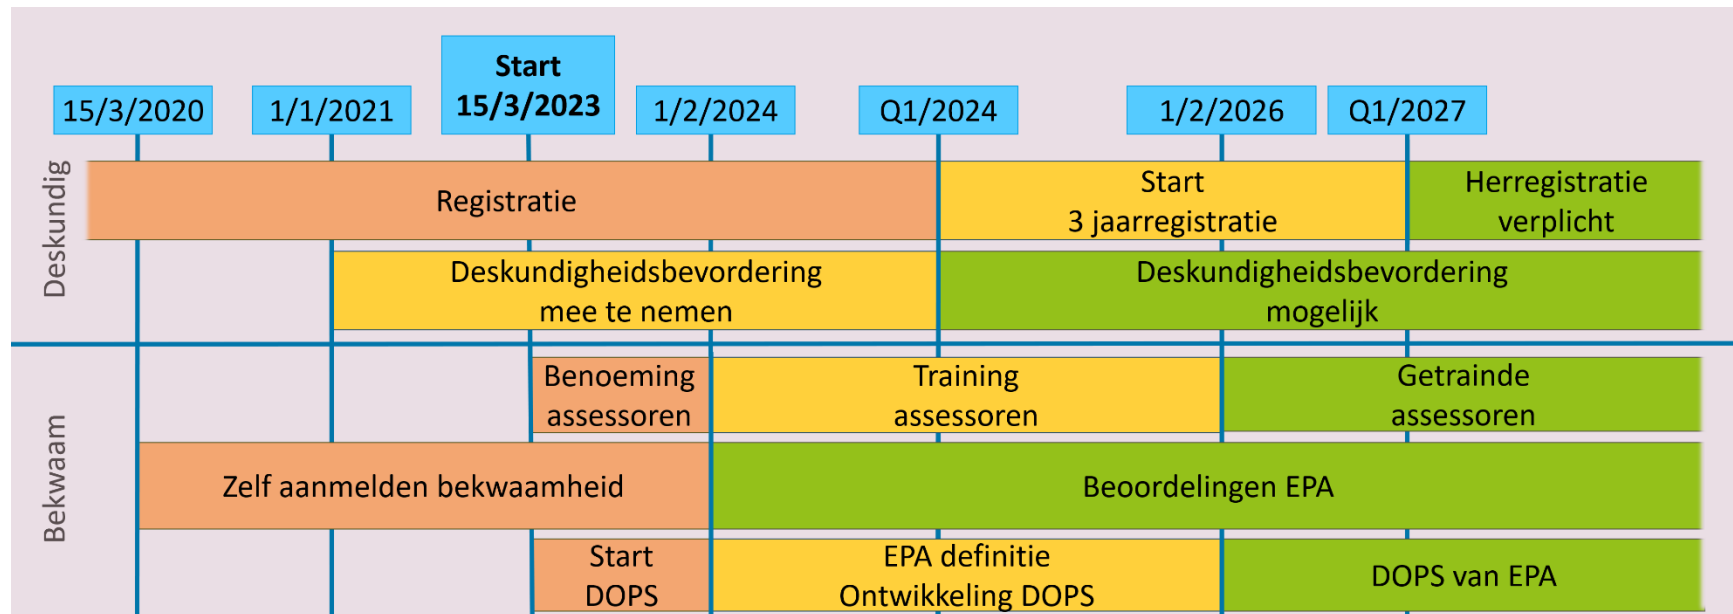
15/3/2020

1/1/2021

Start
15/3/2023

1/2/2024

Q1/2024

1/2/2026

Q1/2027

Deskundig

Registratie

Start
3 jaarregistratie

Herregistratie
verplicht

Deskundigheidsbevordering
mee te nemen

Deskundigheidsbevordering
mogelijk

Bekwaam

Benoeming
assessoren

Training
assessoren

Getrainde
assessoren

Zelf aanmelden bekwaamheid

Beoordelingen EPA

Start
DOPS

EPA definitie
Ontwikkeling DOPS

DOPS van EPA